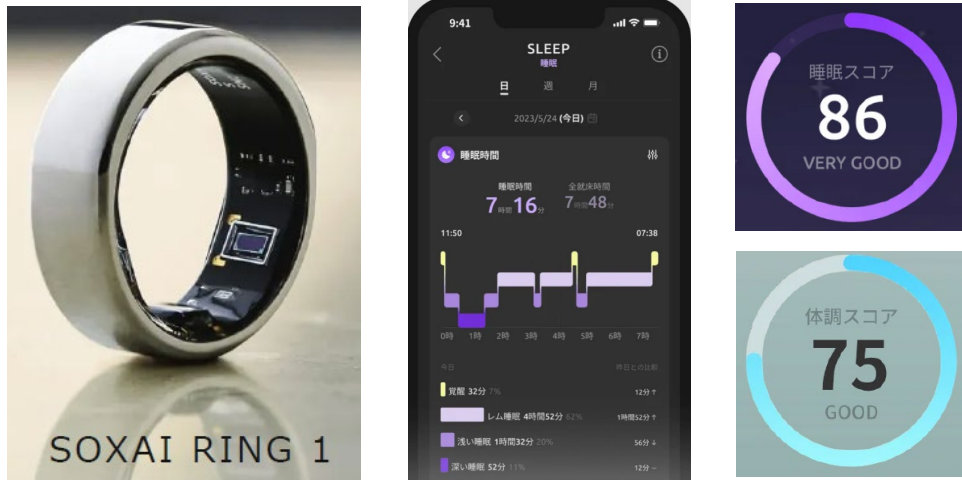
SOXAI RING 1

9:41

SLEEP
睡眠

日　週　月

2023/5/24 (今日)

睡眠時間

睡眠時間
7時間16分

全就床時間
7時間48分

11:50　07:38

0時　1時　2時　3時　4時　5時　6時　7時

今日　前日との比較

覚醒 32分 7%　12分↑

レム睡眠 4時間52分 62%　1時間52分↑

浅い睡眠 1時間32分 20%　56分↓

深い睡眠 52分 11%　12分→

睡眠スコア
86
VERY GOOD

体調スコア
75
GOOD